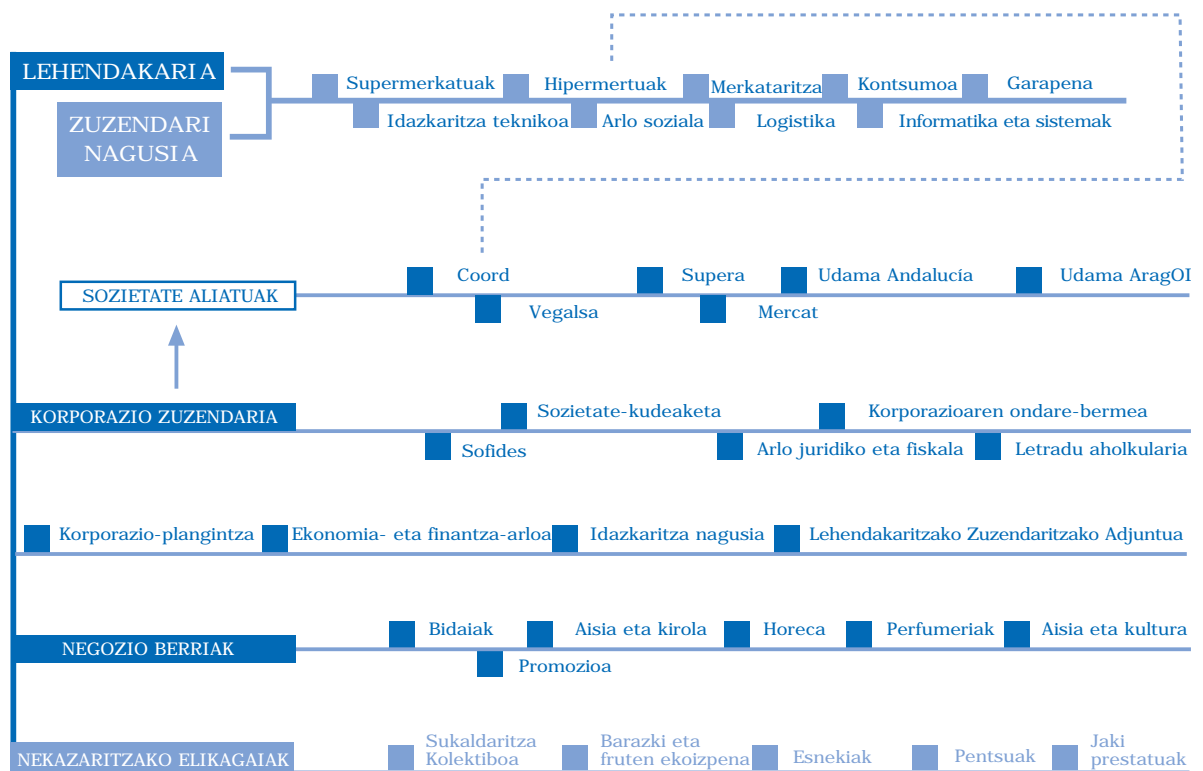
LEHENDAKARIA

ZUZENDARI NAGUSIA

Supermerkatuak
Hipermertuak
Merkataritza
Kontsumoa
Garapena
Idazkaritza teknikoa
Arlo soziala
Logistika
Informatika eta sistemak

SOZIETATE ALIATUAK

Coord
Supera
Udama Andalucía
Udama AragOI
Vegalsa
Mercat

KORPORAZIO ZUZENDARIA

Sozietate-kudeaketa
Korporazioaren ondare-bermea
Sofides
Arlo juridiko eta fiskala
Letradu aholkularia

Korporazio-plangintza
Ekonomia- eta finantza-arloa
Idazkaritza nagusia
Lehendakaritzako Zuzendaritzako Adjuntua

NEGOZIO BERRIAK

Bidaiak
Aisia eta kirola
Horeca
Perfumeriak
Aisia eta kultura
Promozioa

NEKAZARITZAKO ELIKAGAIAK

Sukaldaritza Kolektiboa
Barazki eta fruten ekoizpena
Esnekiak
Pentsuak
Jaki prestatuak